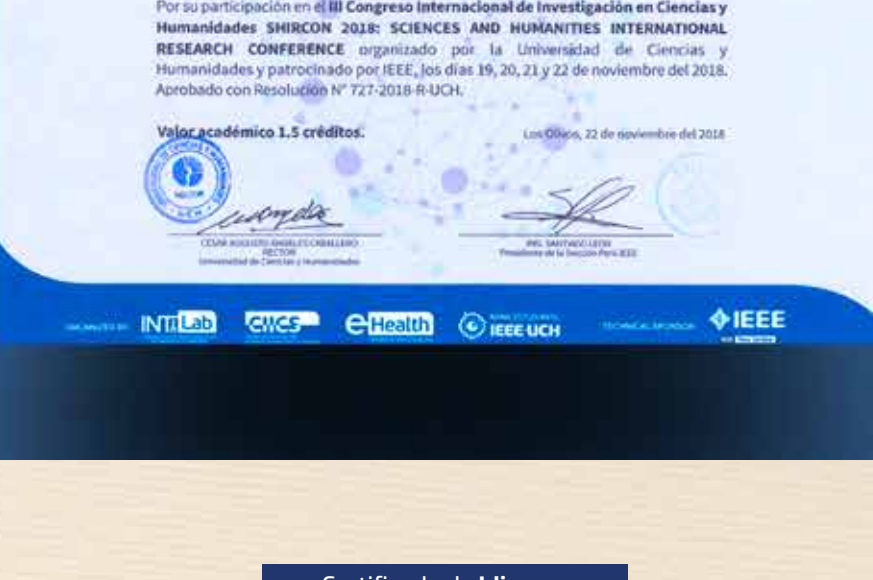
Por su participación en el III Congreso Internacional de Investigación en Ciencias y Humanidades SHIRCON 2018: SCIENCES AND HUMANITIES INTERNATIONAL RESEARCH CONFERENCE organizado por la Universidad de Ciencias y Humanidades y patrocinado por IEEE, los días 19, 20, 21 y 22 de noviembre del 2018. Aprobado con Resolución N° 727-2018-R-UCH.

Valor académico 1.5 créditos.

Los Olivos, 22 de noviembre del 2018

CESAR AUGUSTO ANGULO CABALLERO
RECTOR
Universidad de Ciencias y Humanidades

ING. SANTIAGO LEON
Presidente de la Sección Perú IEEE

ORGANIZED BY: INTI Lab CIICS eHealth IEEE UCH TECHNICAL SPONSOR: IEEE

Certificado de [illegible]